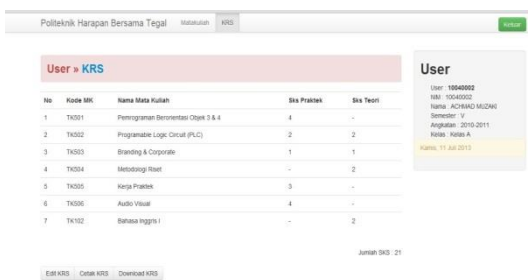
Politeknik Harapan Bersama Tegal   Matakuliah   KRS

Keluar

User » KRS

| No | Kode MK | Nama Mata Kuliah | Sks Praktek | Sks Teori |
|---|---|---|---|---|
| 1 | TK501 | Pemrograman Berorientasi Objek 3 & 4 | 4 | - |
| 2 | TK502 | Programable Logic Circuit (PLC) | 2 | 2 |
| 3 | TK503 | Branding & Corporate | 1 | 1 |
| 4 | TK504 | Metodologi Riset | - | 2 |
| 5 | TK505 | Kerja Praktek | 3 | - |
| 6 | TK506 | Audio Visual | 4 | - |
| 7 | TK102 | Bahasa Inggris I | - | 2 |

Jumlah SKS : 21

Edit KRS   Cetak KRS   Download KRS

User

User : 10040002
NIM : 10040002
Nama : ACHMAD MUZAKI
Semester : V
Angkatan : 2010-2011
Kelas : Kelas A

Kamis, 11 Juli 2013